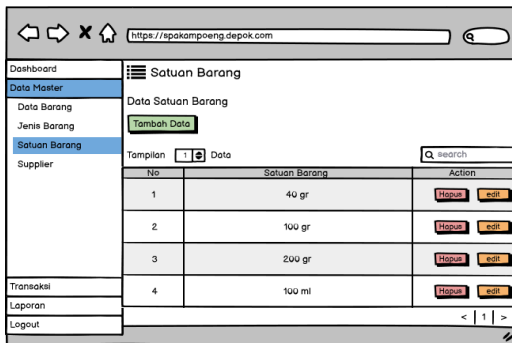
https://spakampoeng.depok.com

Dashboard
Data Master
Data Barang
Jenis Barang
Satuan Barang
Supplier
Transaksi
Laporan
Logout

Satuan Barang

Data Satuan Barang

Tambah Data

Tampilan 1 Data

search

| No | Satuan Barang | Action |
|---|---|---|
| 1 | 40 gr | Hapus edit |
| 2 | 100 gr | Hapus edit |
| 3 | 200 gr | Hapus edit |
| 4 | 100 ml | Hapus edit |

< 1 >